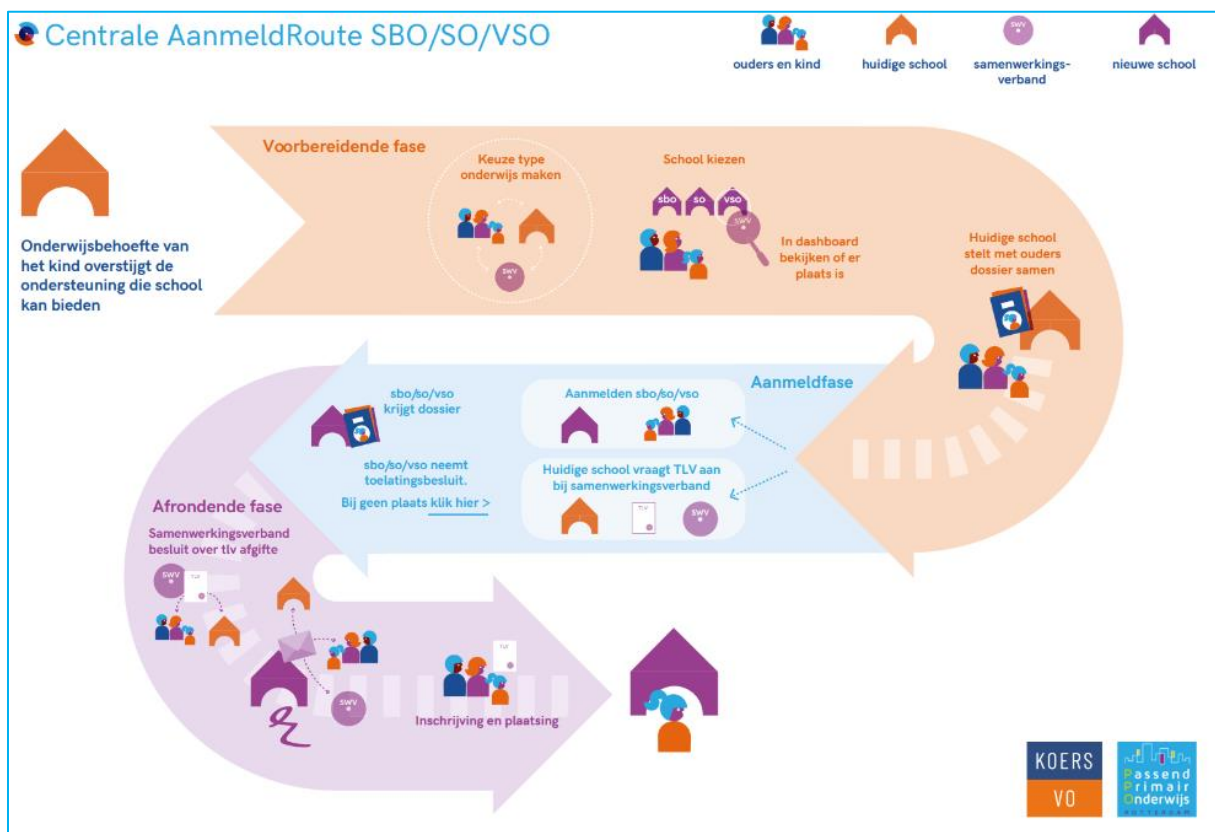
Centrale AanmeldRoute SBO/SO/VSO

ouders en kind

huidige school

SWV
samenwerkingsverband

nieuwe school

Onderwijsbehoefte van het kind overstijgt de ondersteuning die school kan bieden

Voorbereidende fase

Keuze type onderwijs maken

SWV

School kiezen

sbo so vso

SWV

In dashboard bekijken of er plaats is

Huidige school stelt met ouders dossier samen

Aanmeldfase

Aanmelden sbo/so/vso

Huidige school vraagt TLV aan bij samenwerkingsverband

TLV

SWV

sbo/so/vso krijgt dossier

sbo/so/vso neemt toelatingsbesluit.

Bij geen plaats klik hier >

Afrondende fase

Samenwerkingsverband besluit over tlv afgifte

SWV

TLV

SWV

TLV

Inschrijving en plaatsing

KOERS VO

Passend Primair Onderwijs ROTTERDAM